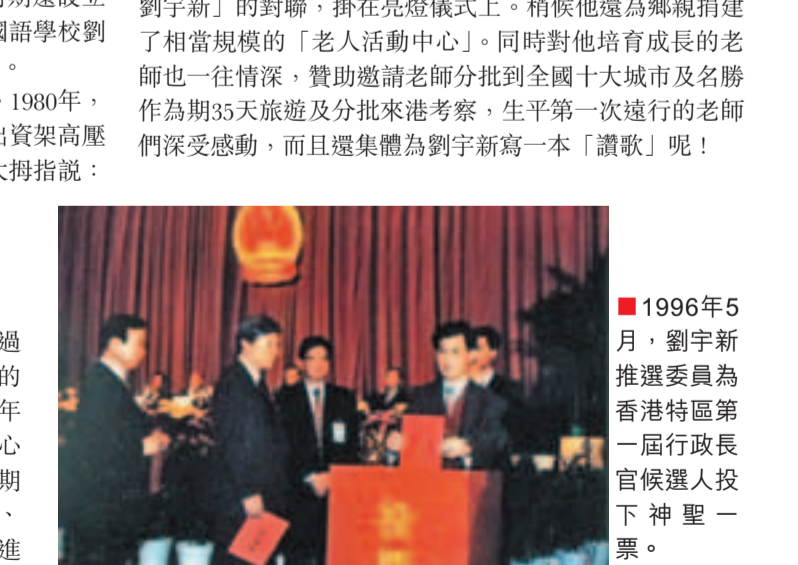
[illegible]國語學校劉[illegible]。

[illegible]，1980年，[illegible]出資架高壓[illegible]大拇指說：

劉宇新」的對聯，掛在亮燈儀式上。稍候他還為鄉親捐建了相當規模的「老人活動中心」。同時對他培育成長的老師也一往情深，贊助邀請老師分批到全國十大城市及名勝作為期35天旅遊及分批來港考察，生平第一次遠行的老師們深受感動，而且還集體為劉宇新寫一本「讚歌」呢！

過
的
年
心
期
、
進

1996年5月，劉宇新推選委員為香港特區第一屆行政長官候選人投下神聖一票。